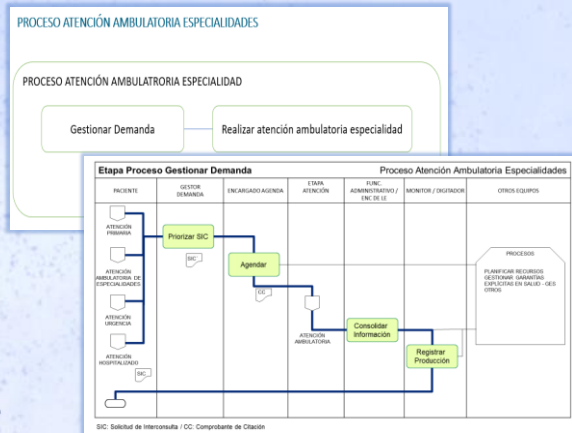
PROCESO ATENCIÓN AMBULATORIA ESPECIALIDADES

PROCESO ATENCIÓN AMBULATRORIA ESPECIALIDAD

Gestionar Demanda

Realizar atención ambulatoria especialidad

Etapa Proceso Gestionar Demanda

Proceso Atención Ambulatoria Especialidades

| PACIENTE | GESTOR DEMANDA | ENCARGADO AGENDA | ETAPA ATENCIÓN | FUNC. ADMINISTRATIVO / ENC DE LE | MONITOR / DIGITADOR | OTROS EQUIPOS |
|---|---|---|---|---|---|---|

ATENCIÓN PRIMARIA

ATENCIÓN AMBULATORIA DE ESPECIALIDADES

ATENCIÓN URGENCIA

ATENCIÓN HOSPITALIZADO

SIC

Priorizar SIC

SIC

Agendar

CC

ATENCIÓN AMBULATORIA

Consolidar Información

Registrar Producción

PROCESOS

PLANIFICAR RECURSOS
GESTIONAR GARANTÍAS EXPLÍCITAS EN SALUD - GES
OTROS

SIC: Solicitud de Interconsulta / CC: Comprobante de Citación